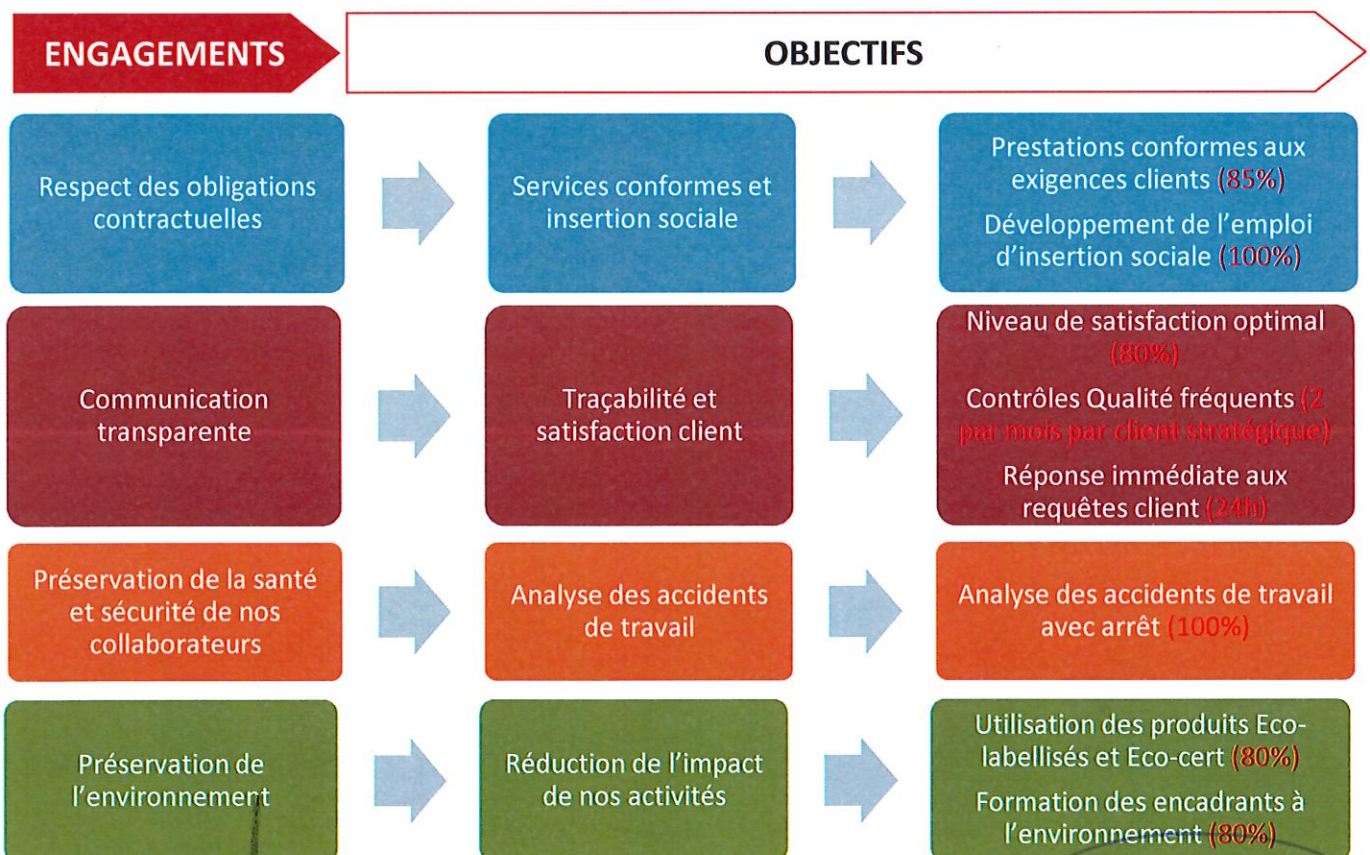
ENGAGEMENTS

OBJECTIFS

Respect des obligations contractuelles

Services conformes et insertion sociale

Prestations conformes aux exigences clients (85%)

Développement de l'emploi d'insertion sociale (100%)

Communication transparente

Traçabilité et satisfaction client

Niveau de satisfaction optimal (80%)

Contrôles Qualité fréquents (2 par mois par client stratégique)

Réponse immédiate aux requêtes client (24h)

Préservation de la santé et sécurité de nos collaborateurs

Analyse des accidents de travail

Analyse des accidents de travail avec arrêt (100%)

Préservation de l'environnement

Réduction de l'impact de nos activités

Utilisation des produits Eco-labellisés et Eco-cert (80%)

Formation des encadrants à l'environnement (80%)